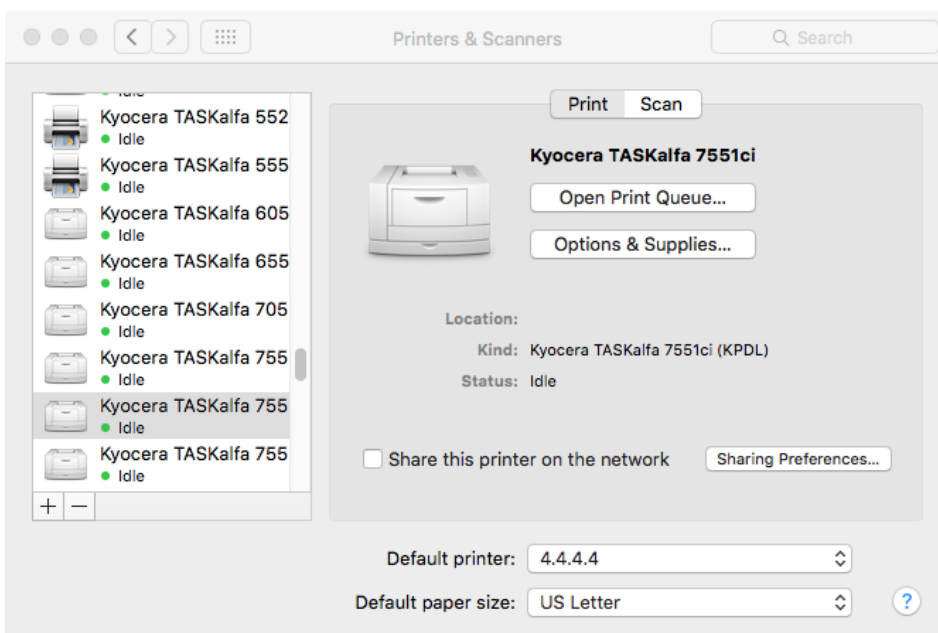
Printers & Scanners

Search

Idle

Kyocera TASKalfa 552
Idle

Kyocera TASKalfa 555
Idle

Kyocera TASKalfa 605
Idle

Kyocera TASKalfa 655
Idle

Kyocera TASKalfa 705
Idle

Kyocera TASKalfa 755
Idle

Kyocera TASKalfa 755
Idle

Kyocera TASKalfa 755
Idle

+ −

Print Scan

Kyocera TASKalfa 7551ci

Open Print Queue...

Options & Supplies...

Location:

Kind: Kyocera TASKalfa 7551ci (KPDL)

Status: Idle

Share this printer on the network

Sharing Preferences...

Default printer: 4.4.4.4

Default paper size: US Letter

?